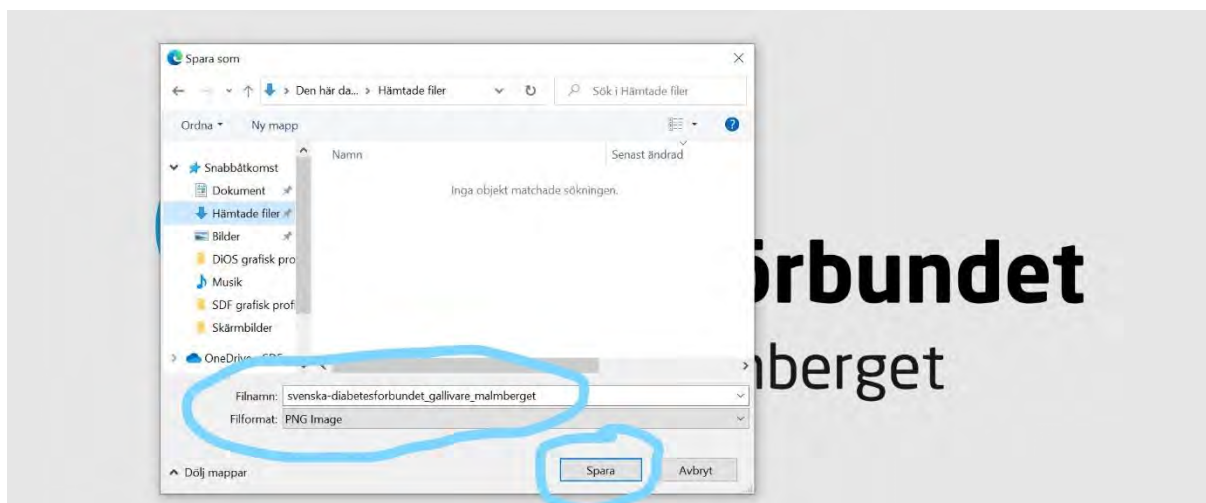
Spara som

Den här da... > Hämtade filer

Sök i Hämtade filer

Ordna ▾ Ny mapp

Snabbåtkomst
Dokument
Hämtade filer
Bilder
DiOS grafisk pro
Musik
SDF grafisk prof
Skärmbilder
OneDrive - SDF

Namn

Senast ändrad

Inga objekt matchade sökningen.

Filnamn: svenska-diabetesforbundet_gallivare_malmberget

Filformat: PNG Image

Dölj mappar

Spara

Avbryt

örbundet

nberget